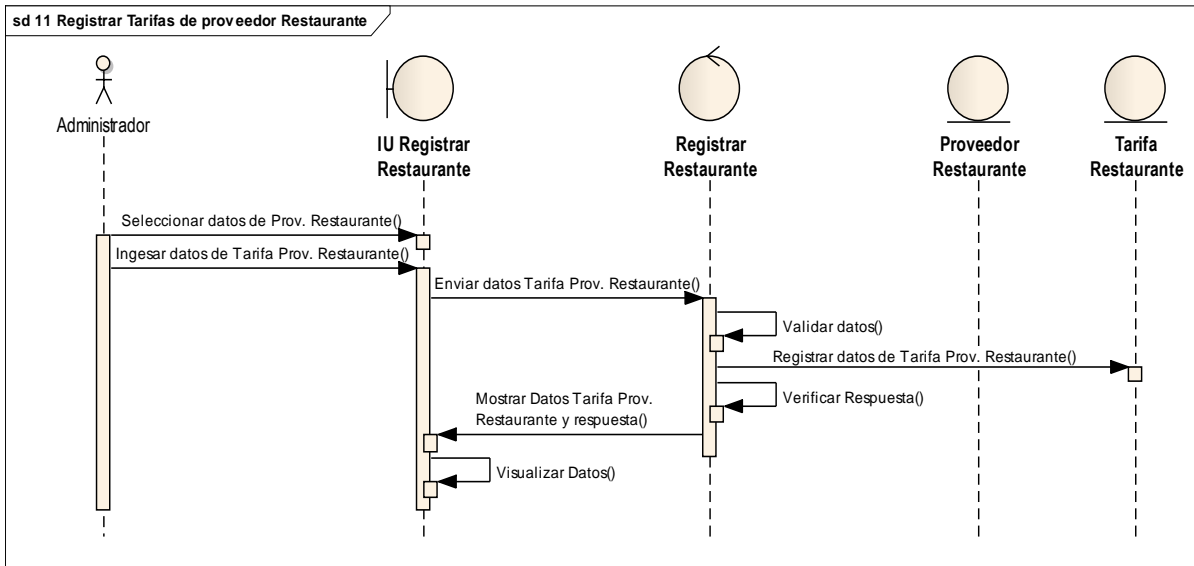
sd 11 Registrar Tarifas de proveedor Restaurante

Administrador

IU Registrar Restaurante

Registrar Restaurante

Proveedor Restaurante

Tarifa Restaurante

Seleccionar datos de Prov. Restaurante()

Ingesar datos de Tarifa Prov. Restaurante()

Enviar datos Tarifa Prov. Restaurante()

Validar datos()

Registrar datos de Tarifa Prov. Restaurante()

Verificar Respuesta()

Mostrar Datos Tarifa Prov. Restaurante y respuesta()

Visualizar Datos()